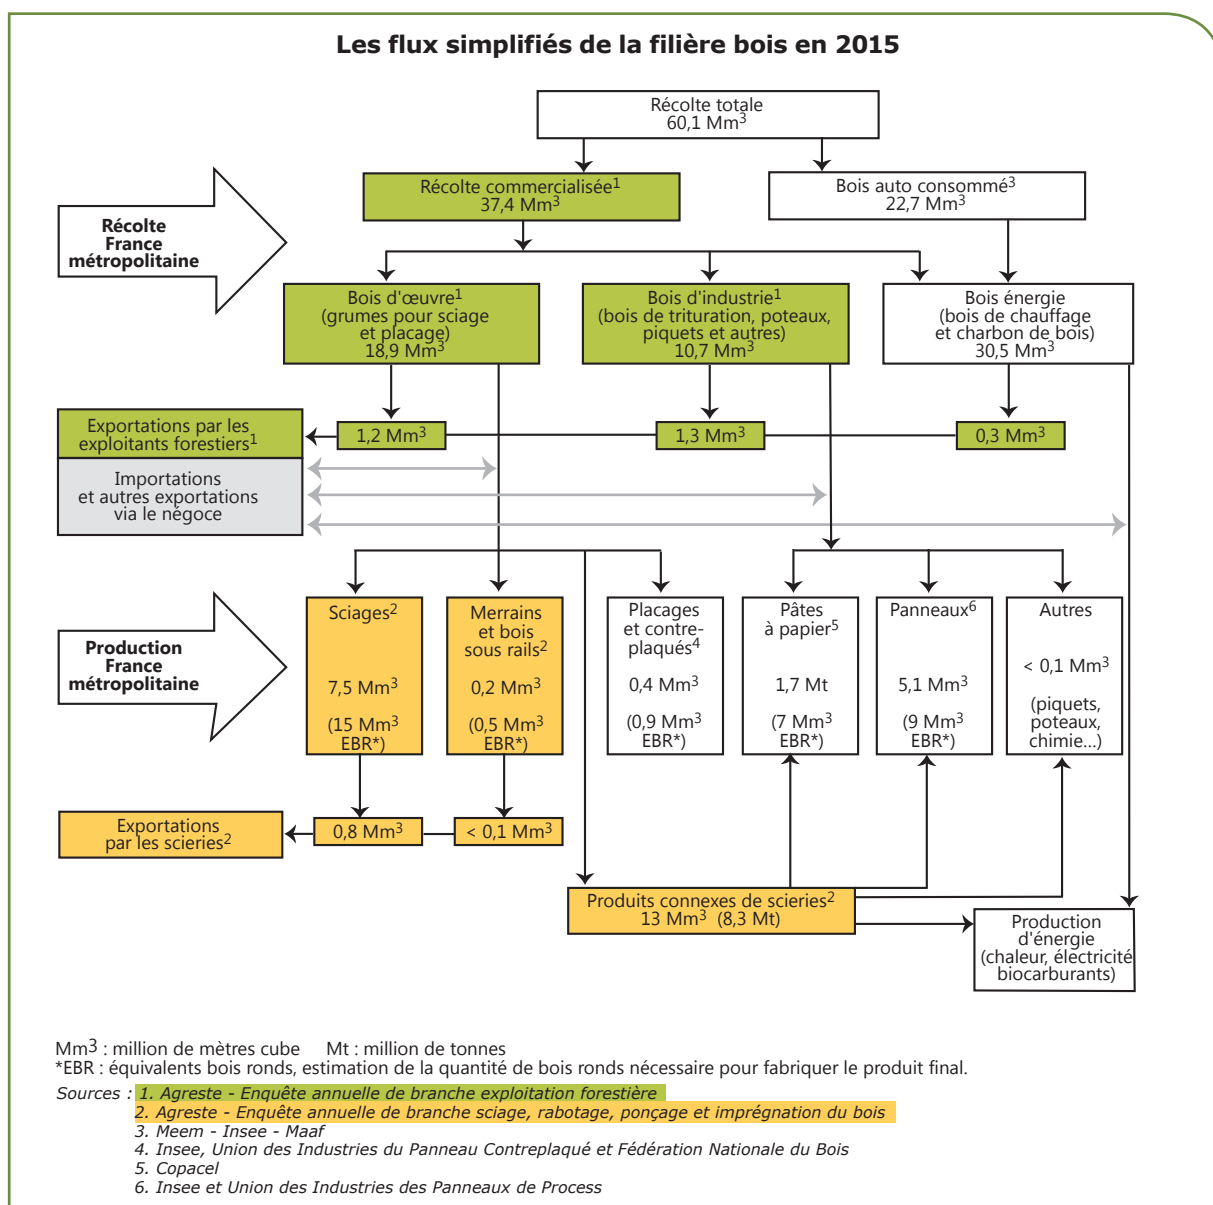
Les flux simplifiés de la filière bois en 2015

Récolte totale
60,1 Mm$^3$

Récolte commercialisée$^1$
37,4 Mm$^3$

Bois auto consommé$^3$
22,7 Mm$^3$

Récolte France métropolitaine

Bois d'œuvre$^1$
(grumes pour sciage et placage)
18,9 Mm$^3$

Bois d'industrie$^1$
(bois de trituration, poteaux, piquets et autres)
10,7 Mm$^3$

Bois énergie
(bois de chauffage et charbon de bois)
30,5 Mm$^3$

Exportations par les exploitants forestiers$^1$

1,2 Mm$^3$

1,3 Mm$^3$

0,3 Mm$^3$

Importations et autres exportations via le négoce

Production France métropolitaine

Sciages$^2$
7,5 Mm$^3$
(15 Mm$^3$ EBR*)

Merrains et bois sous rails$^2$
0,2 Mm$^3$
(0,5 Mm$^3$ EBR*)

Placages et contre-plaqués$^4$
0,4 Mm$^3$
(0,9 Mm$^3$ EBR*)

Pâtes à papier$^5$
1,7 Mt
(7 Mm$^3$ EBR*)

Panneaux$^6$
5,1 Mm$^3$
(9 Mm$^3$ EBR*)

Autres
< 0,1 Mm$^3$
(piquets, poteaux, chimie...)

Exportations par les scieries$^2$

0,8 Mm$^3$

< 0,1 Mm$^3$

Produits connexes de scieries$^2$
13 Mm$^3$ (8,3 Mt)

Production d'énergie
(chaleur, électricité biocarburants)

Mm$^3$ : million de mètres cube Mt : million de tonnes
*EBR : équivalents bois ronds, estimation de la quantité de bois ronds nécessaire pour fabriquer le produit final.
Sources : 1. Agreste - Enquête annuelle de branche exploitation forestière
2. Agreste - Enquête annuelle de branche sciage, rabotage, ponçage et imprégnation du bois
3. Meem - Insee - Maaf
4. Insee, Union des Industries du Panneau Contreplaqué et Fédération Nationale du Bois
5. Copacel
6. Insee et Union des Industries des Panneaux de Process